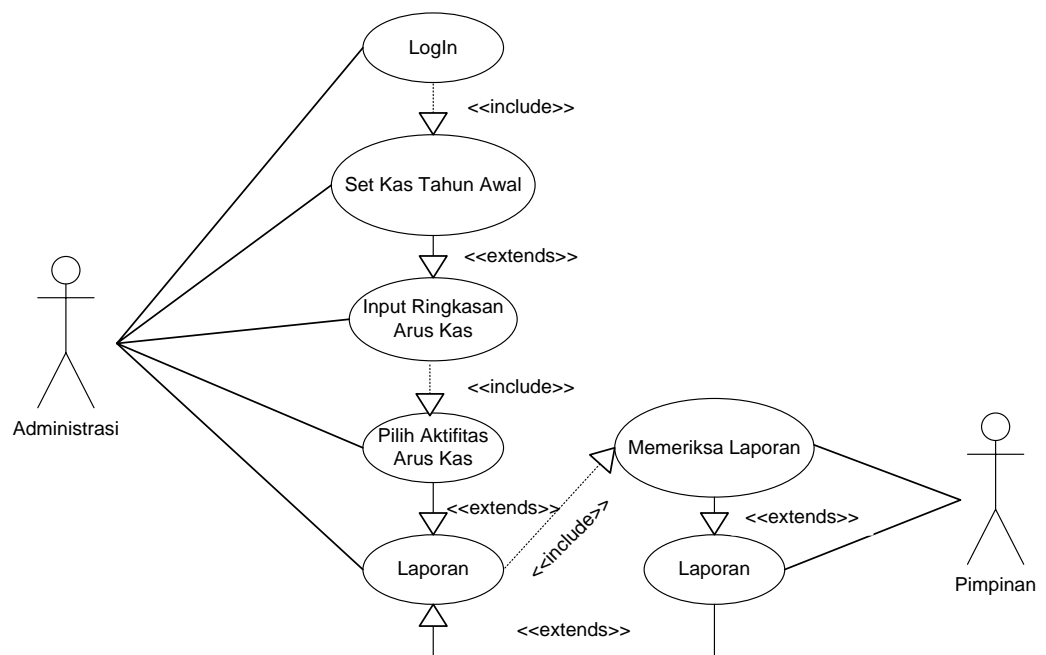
LogIn

<<include>>

Set Kas Tahun Awal

<<extends>>

Input Ringkasan Arus Kas

<<include>>

Administrasi

Pilih Aktifitas Arus Kas

Memeriksa Laporan

<<extends>>

<<include>>

<<extends>>

Laporan

Laporan

Pimpinan

<<extends>>